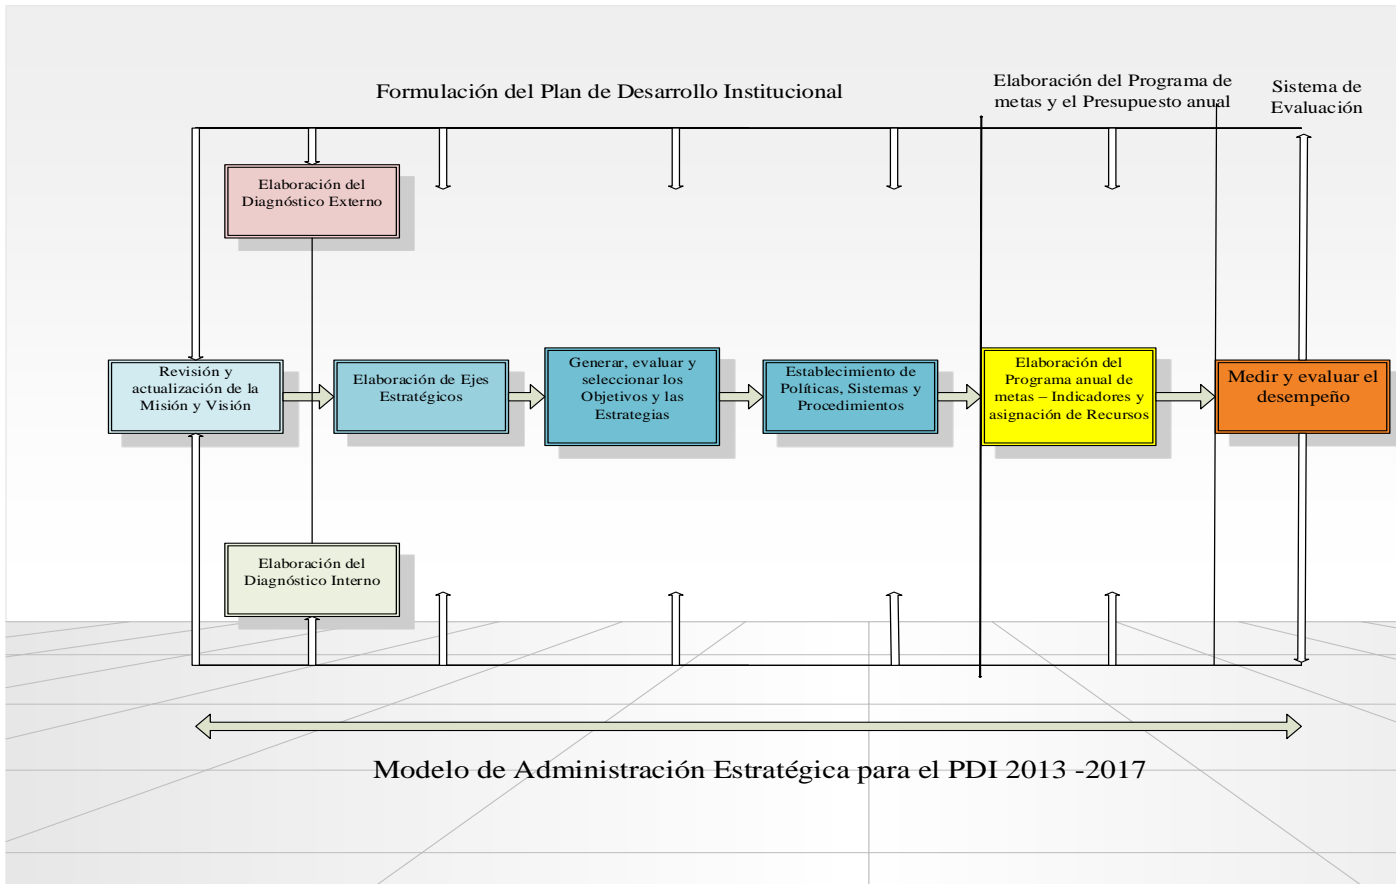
Formulación del Plan de Desarrollo Institucional

Elaboración del Programa de metas y el Presupuesto anual

Sistema de Evaluación

Elaboración del Diagnóstico Externo

Revisión y actualización de la Misión y Visión

Elaboración de Ejes Estratégicos

Generar, evaluar y seleccionar los Objetivos y las Estrategias

Establecimiento de Políticas, Sistemas y Procedimientos

Elaboración del Programa anual de metas – Indicadores y asignación de Recursos

Medir y evaluar el desempeño

Elaboración del Diagnóstico Interno

Modelo de Administración Estratégica para el PDI 2013 -2017